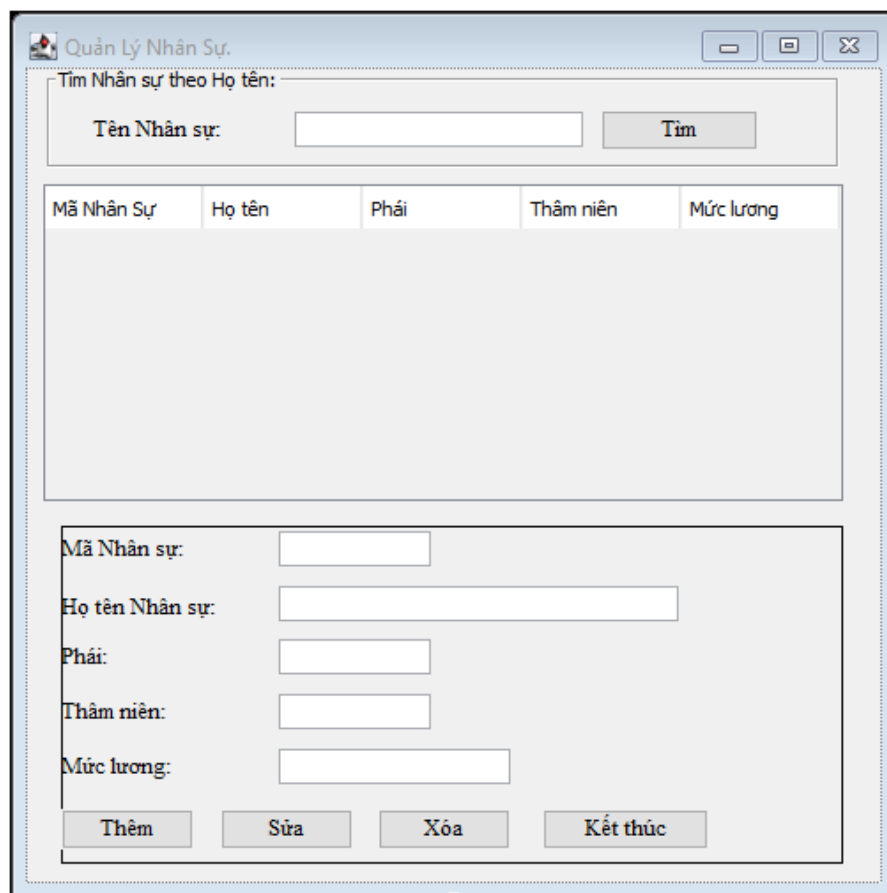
Quản Lý Nhân Sự.

Tìm Nhân sự theo Họ tên:

Tên Nhân sự:

Tìm

| Mã Nhân Sự | Họ tên | Phái | Thâm niên | Mức lương |
|---|---|---|---|---|

Mã Nhân sự:

Họ tên Nhân sự:

Phái:

Thâm niên:

Mức lương:

Thêm

Sửa

Xóa

Kết thúc